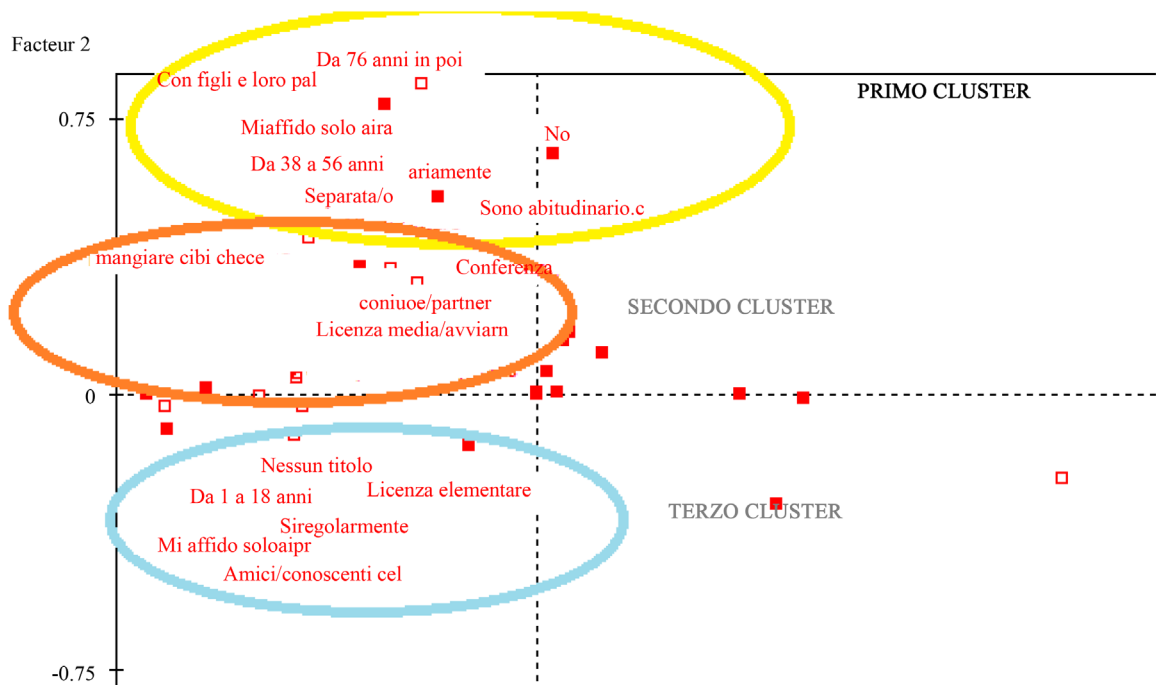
Facteur 2

0.75

0

-0.75

PRIMO CLUSTER

SECONDO CLUSTER

TERZO CLUSTER

Da 76 anni in poi

Con figli e loro pal

Miaffido solo aira

No

Da 38 a 56 anni

ariamente

Separata/o

Sono abitudinario.c

mangiare cibi chece

Conferenza

coniuoe/partner

Licenza media/avviarn

Nessun titolo

Da 1 a 18 anni

Licenza elementare

Siregolarmente

Mi affido soloaipr

Amici/conoscenti cel